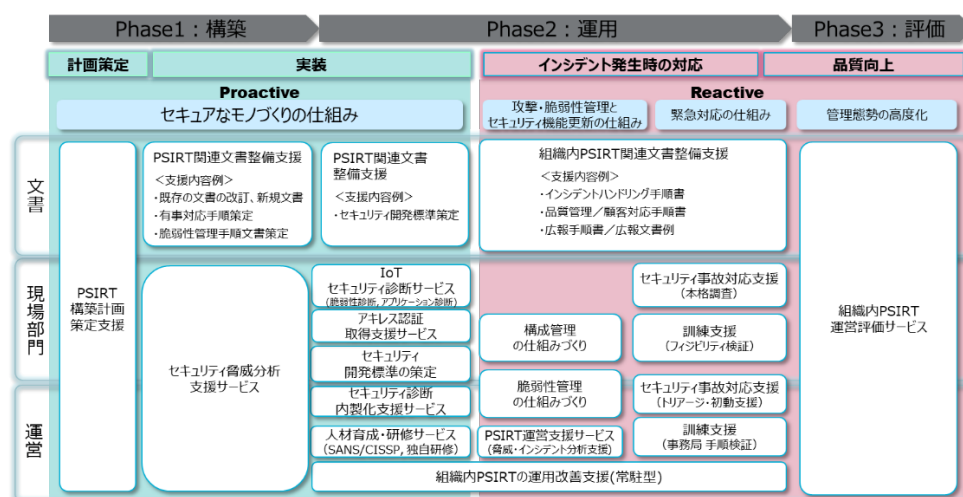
Phase1：構築

Phase2：運用

Phase3：評価

計画策定

実装

インシデント発生時の対応

品質向上

Proactive

セキュアなモノづくりの仕組み

Reactive

攻撃・脆弱性管理とセキュリティ機能更新の仕組み

緊急対応の仕組み

管理態勢の高度化

文書

現場部門

運営

PSIRT構築計画策定支援

PSIRT関連文書整備支援
<支援内容例>
・既存の文書の改訂、新規文書
・有事対応手順策定
・脆弱性管理手順文書策定

PSIRT関連文書整備支援
<支援内容例>
・セキュリティ開発標準策定

組織内PSIRT関連文書整備支援
<支援内容例>
・インシデントハンドリング手順書
・品質管理／顧客対応手順書
・広報手順書／広報文書例

組織内PSIRT運営評価サービス

セキュリティ脅威分析支援サービス

IoT
セキュリティ診断サービス
(脆弱性診断, アプリケーション診断)

アキレス認証取得支援サービス

セキュリティ開発標準の策定

セキュリティ診断内製化支援サービス

人材育成・研修サービス
(SANS/CISSP, 独自研修)

セキュリティ事故対応支援
（本格調査）

構成管理の仕組みづくり

訓練支援
（フィジビリティ検証）

脆弱性管理の仕組みづくり

セキュリティ事故対応支援
（トリアージ・初動支援）

PSIRT運営支援サービス
(脅威・インシデント分析支援)

訓練支援
（事務局 手順検証）

組織内PSIRTの運用改善支援(常駐型)